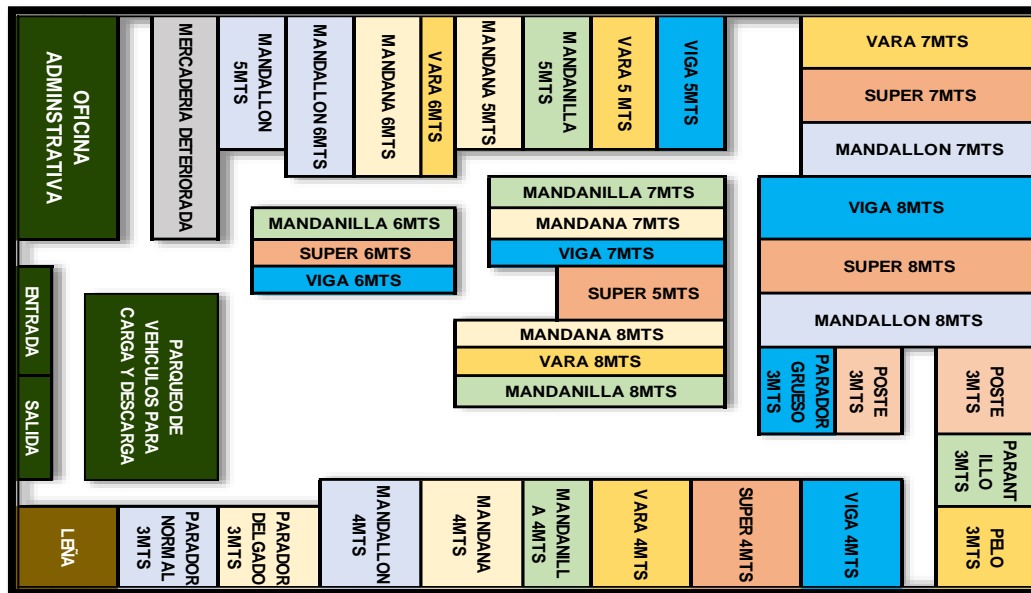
OFICINA ADMINISTRATIVA

MERCADERIA DETERIORADA

MANDALLON 5MTS

MANDALLON 6MTS

MANDANA 6MTS

VARA 6MTS

MANDANA 5MTS

MANDANILLA 5MTS

VARA 5 MTS

VIGA 5MTS

VARA 7MTS

SUPER 7MTS

MANDALLON 7MTS

MANDANILLA 7MTS

MANDANA 7MTS

VIGA 7MTS

VIGA 8MTS

SUPER 8MTS

MANDALLON 8MTS

MANDANILLA 6MTS

SUPER 6MTS

VIGA 6MTS

SUPER 5MTS

MANDANA 8MTS

VARA 8MTS

MANDANILLA 8MTS

ENTRADA

SALIDA

PARQUEO DE VEHICULOS PARA CARGA Y DESCARGA

PARADOR GRUESO 3MTS

POSTE 3MTS

POSTE 3MTS

PARANTILLO 3MTS

LEÑA

PARADOR NORMAL 3MTS

PARADOR DELGADO 3MTS

MANDALLON 4MTS

MANDANA 4MTS

MANDANILLA 4MTS

VARA 4MTS

SUPER 4MTS

VIGA 4MTS

PELO 3MTS